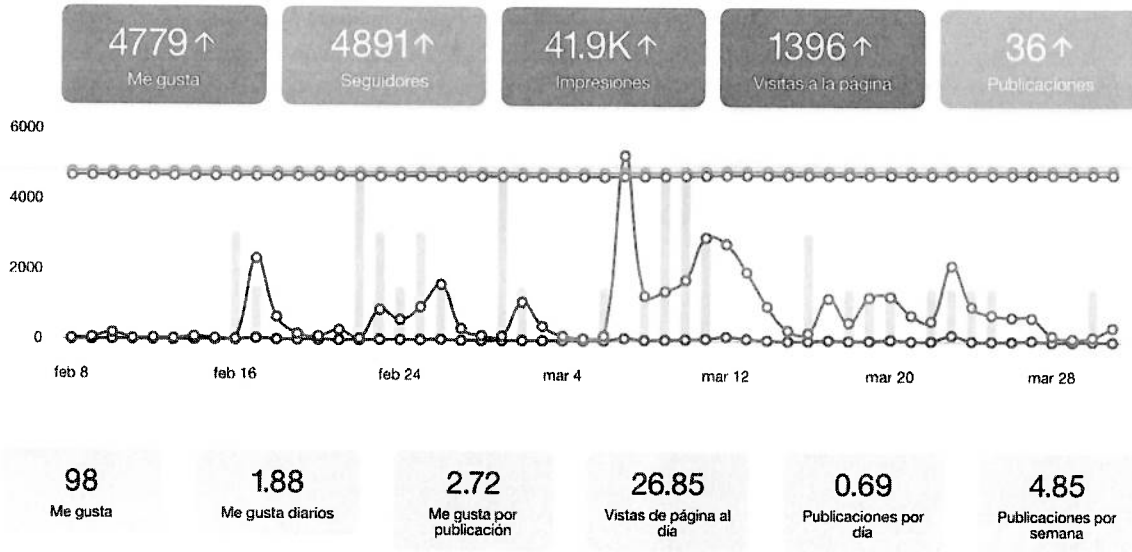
4779↑
Me gusta

4891↑
Seguidores

41.9K↑
Impresiones

1396↑
Visitas a la página

36↑
Publicaciones

6000
4000
2000
0

feb 8
feb 16
feb 24
mar 4
mar 12
mar 20
mar 28

98
Me gusta

1.88
Me gusta diarios

2.72
Me gusta por publicación

26.85
Vistas de página al día

0.69
Publicaciones por día

4.85
Publicaciones por semana